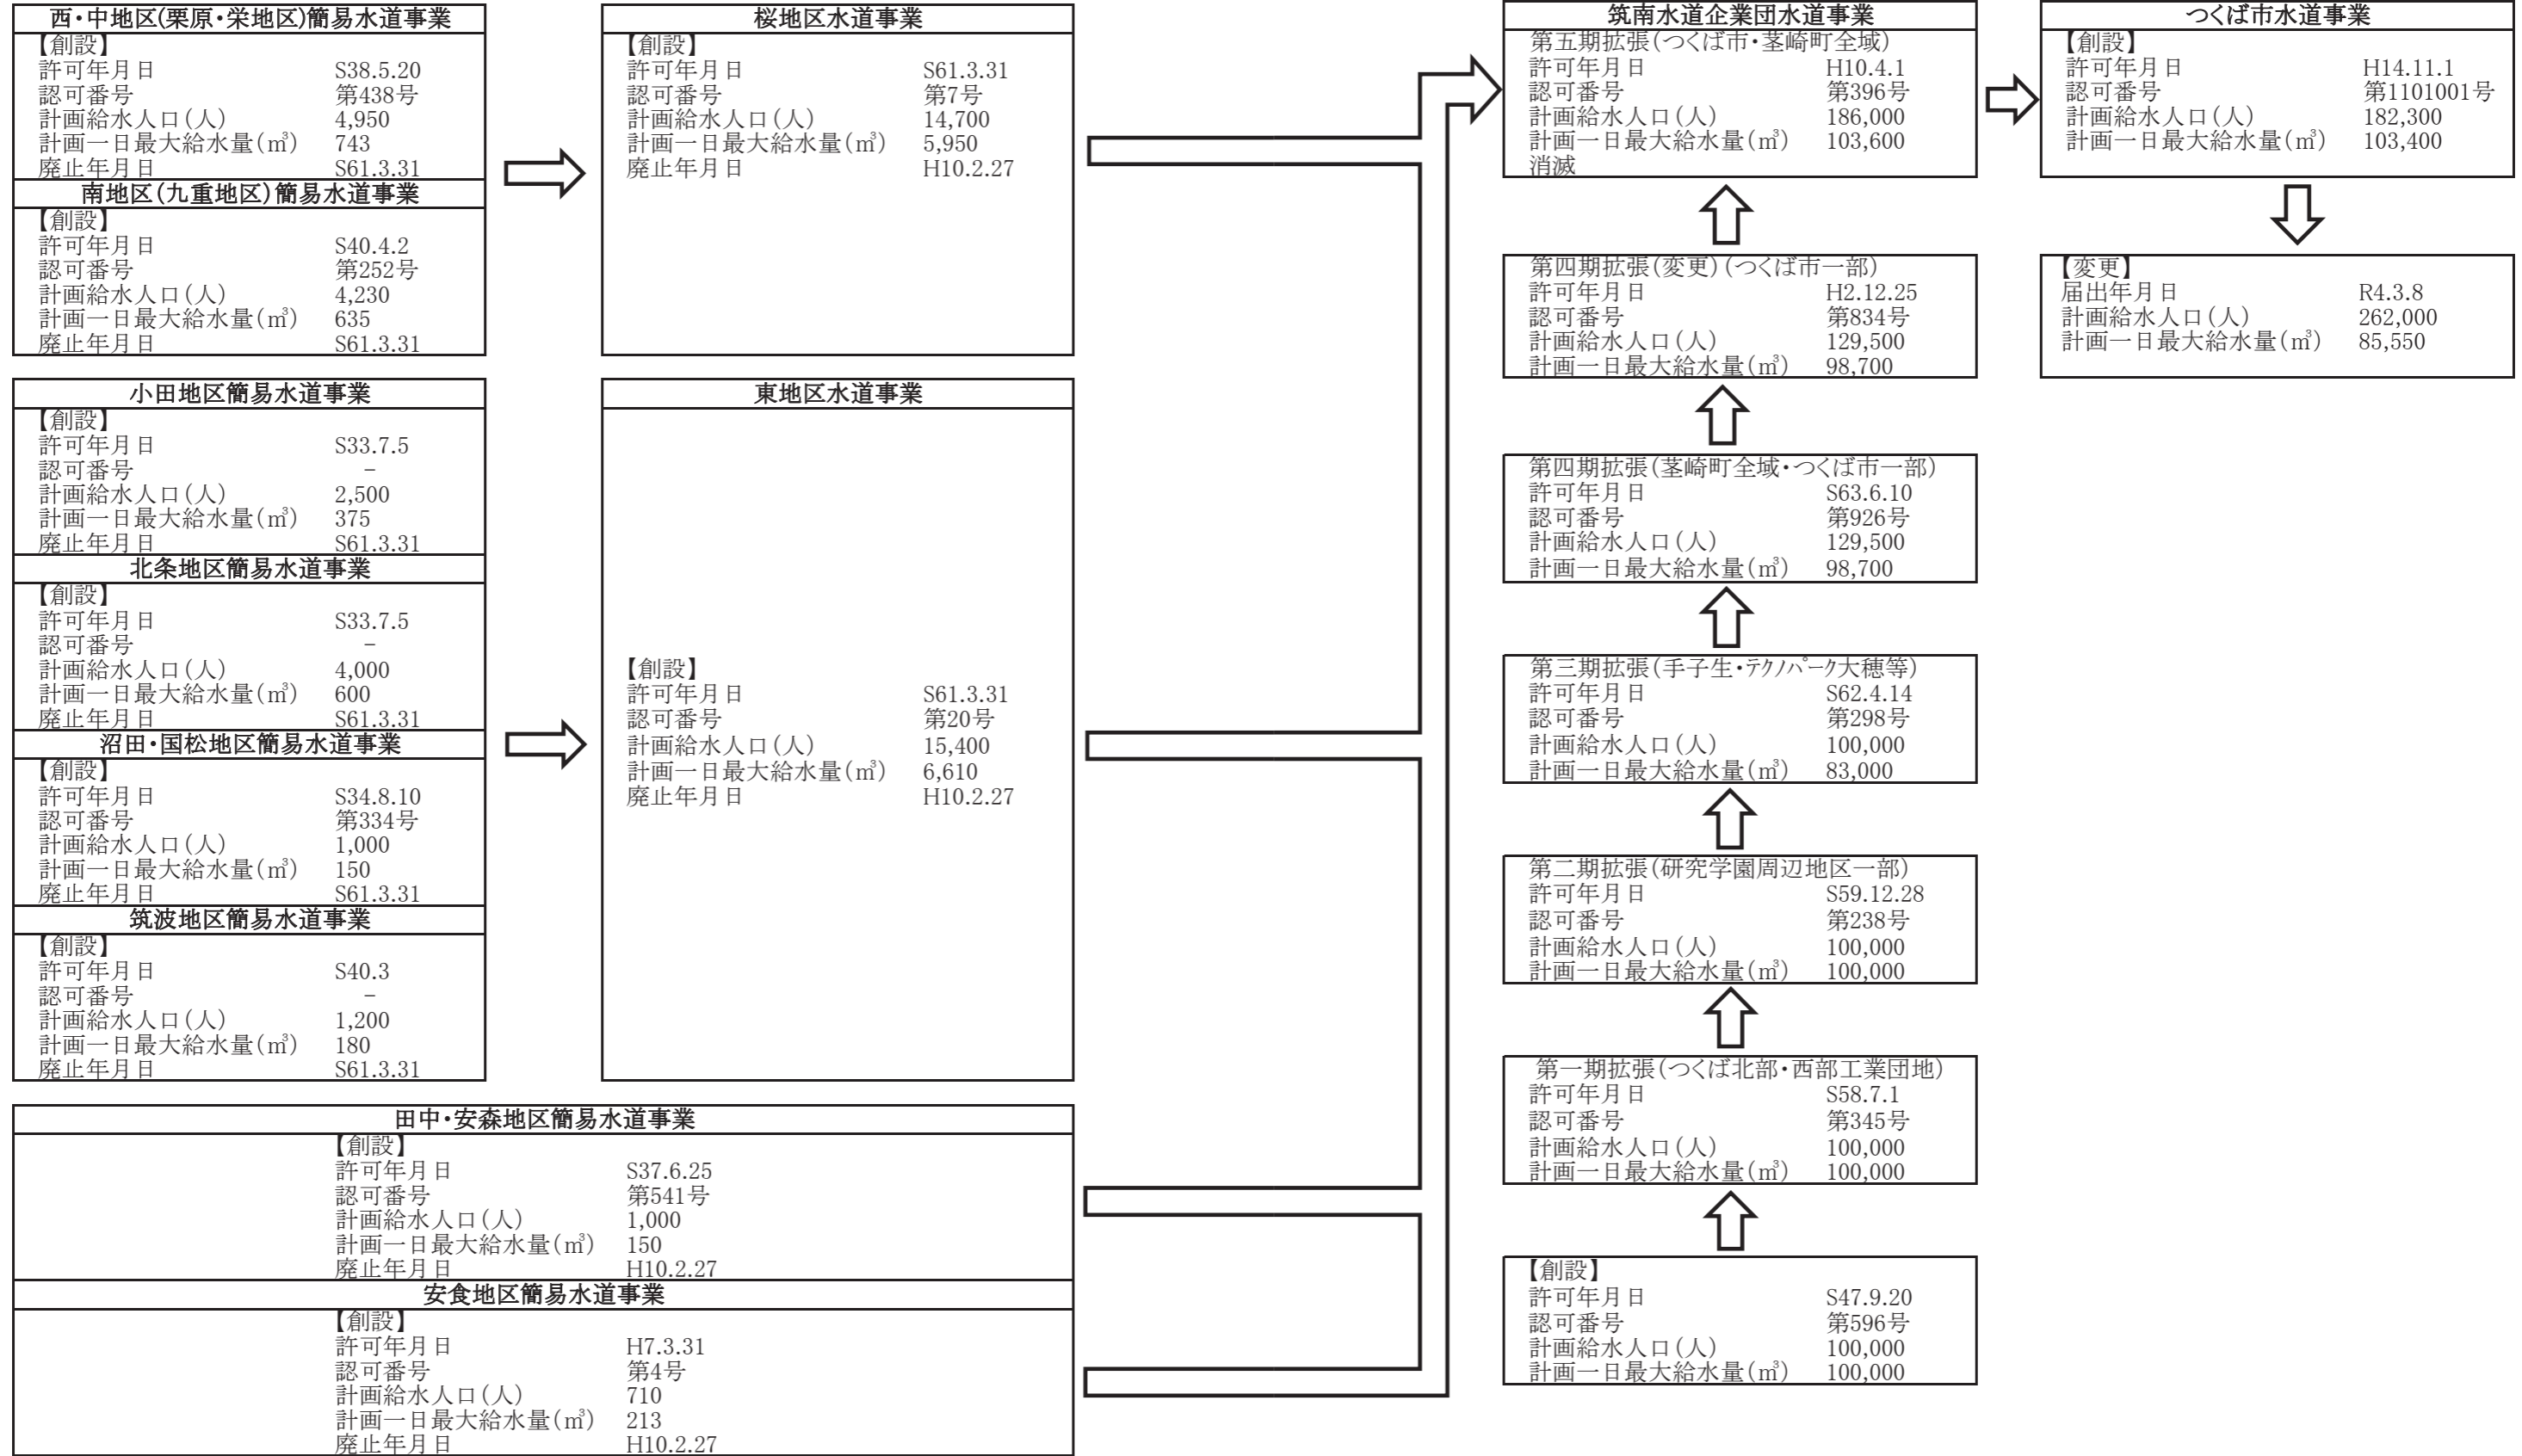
西・中地区(栗原・栄地区)簡易水道事業
【創設】
許可年月日 S38.5.20
認可番号 第438号
計画給水人口(人) 4,950
計画一日最大給水量(㎥) 743
廃止年月日 S61.3.31

南地区(九重地区)簡易水道事業
【創設】
許可年月日 S40.4.2
認可番号 第252号
計画給水人口(人) 4,230
計画一日最大給水量(㎥) 635
廃止年月日 S61.3.31

小田地区簡易水道事業
【創設】
許可年月日 S33.7.5
認可番号 －
計画給水人口(人) 2,500
計画一日最大給水量(㎥) 375
廃止年月日 S61.3.31

北条地区簡易水道事業
【創設】
許可年月日 S33.7.5
認可番号 －
計画給水人口(人) 4,000
計画一日最大給水量(㎥) 600
廃止年月日 S61.3.31

沼田・国松地区簡易水道事業
【創設】
許可年月日 S34.8.10
認可番号 第334号
計画給水人口(人) 1,000
計画一日最大給水量(㎥) 150
廃止年月日 S61.3.31

筑波地区簡易水道事業
【創設】
許可年月日 S40.3
認可番号 －
計画給水人口(人) 1,200
計画一日最大給水量(㎥) 180
廃止年月日 S61.3.31

桜地区水道事業
【創設】
許可年月日 S61.3.31
認可番号 第7号
計画給水人口(人) 14,700
計画一日最大給水量(㎥) 5,950
廃止年月日 H10.2.27

東地区水道事業
【創設】
許可年月日 S61.3.31
認可番号 第20号
計画給水人口(人) 15,400
計画一日最大給水量(㎥) 6,610
廃止年月日 H10.2.27

田中・安食地区簡易水道事業
【創設】
許可年月日 S37.6.25
認可番号 第541号
計画給水人口(人) 1,000
計画一日最大給水量(㎥) 150
廃止年月日 H10.2.27

安食地区簡易水道事業
【創設】
許可年月日 H7.3.31
認可番号 第4号
計画給水人口(人) 710
計画一日最大給水量(㎥) 213
廃止年月日 H10.2.27

筑南水道企業団水道事業
第五期拡張(つくば市・茎崎町全域)
許可年月日 H10.4.1
認可番号 第396号
計画給水人口(人) 186,000
計画一日最大給水量(㎥) 103,600
消滅

第四期拡張(変更)(つくば市一部)
許可年月日 H2.12.25
認可番号 第834号
計画給水人口(人) 129,500
計画一日最大給水量(㎥) 98,700

第四期拡張(茎崎町全域・つくば市一部)
許可年月日 S63.6.10
認可番号 第926号
計画給水人口(人) 129,500
計画一日最大給水量(㎥) 98,700

第三期拡張(手子生・テクノパーク大穂等)
許可年月日 S62.4.14
認可番号 第298号
計画給水人口(人) 100,000
計画一日最大給水量(㎥) 83,000

第二期拡張(研究学園周辺地区一部)
許可年月日 S59.12.28
認可番号 第238号
計画給水人口(人) 100,000
計画一日最大給水量(㎥) 100,000

第一期拡張(つくば北部・西部工業団地)
許可年月日 S58.7.1
認可番号 第345号
計画給水人口(人) 100,000
計画一日最大給水量(㎥) 100,000

【創設】
許可年月日 S47.9.20
認可番号 第596号
計画給水人口(人) 100,000
計画一日最大給水量(㎥) 100,000

つくば市水道事業
【創設】
許可年月日 H14.11.1
認可番号 第1101001号
計画給水人口(人) 182,300
計画一日最大給水量(㎥) 103,400

【変更】
届出年月日 R4.3.8
計画給水人口(人) 262,000
計画一日最大給水量(㎥) 85,550